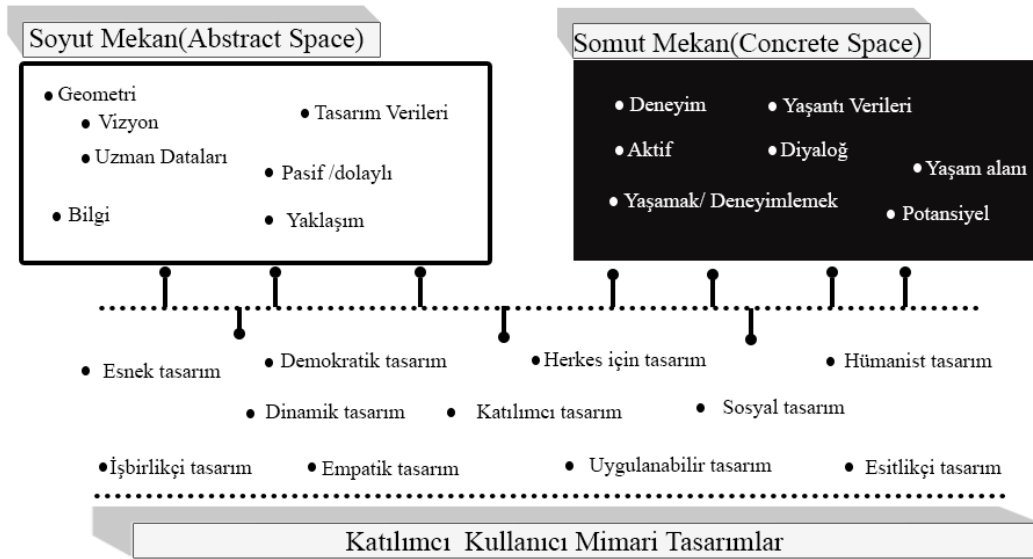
Soyut Mekan(Abstract Space)

• Geometri
• Vizyon
• Uzman Dataları
• Bilgi
• Tasarım Verileri
• Pasif /dolaylı
• Yaklaşım

Somut Mekan(Concrete Space)

• Deneyim
• Yaşantı Verileri
• Aktif
• Diyaloğ
• Yaşam alanı
• Yaşamak/ Deneyimlemek
• Potansiyel

• Esnek tasarım
• Demokratik tasarım
• Herkes için tasarım
• Hümanist tasarım
• Dinamik tasarım
• Katılımcı tasarım
• Sosyal tasarım
• İşbirlikçi tasarım
• Empatik tasarım
• Uygulanabilir tasarım
• Esitlikçi tasarım

Katılımcı Kullanıcı Mimari Tasarımlar